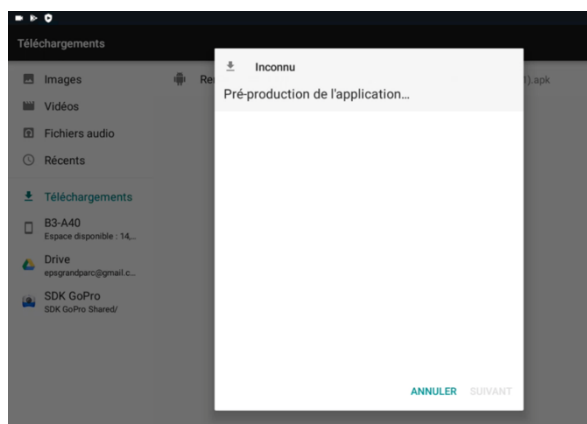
Téléchargements

Images
Vidéos
Fichiers audio
Récents
Téléchargements
B3-A40
Espace disponible : 14,...
Drive
epsgrandparc@gmail.c...
SDK GoPro
SDK GoPro Shared/

Re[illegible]
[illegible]1).apk

Inconnu
Pré-production de l'application...

ANNULER SUIVANT